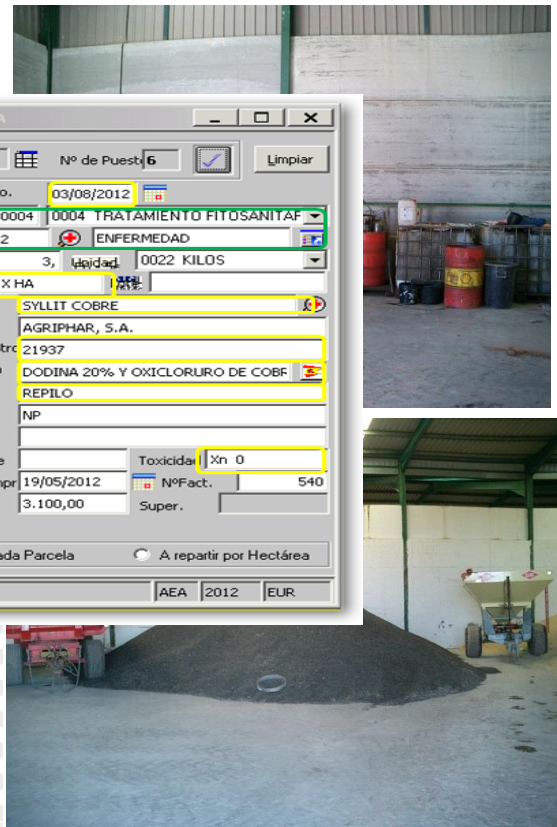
A

Nº de Puesto 6

Limpiar

o. 03/08/2012

0004 0004 TRATAMIENTO FITOSANITAF

2 ENFERMEDAD

3, Unidad 0022 KILOS

X HA

SYLLIT COBRE

AGRIPHAR, S.A.

tro 21937

DODINA 20% Y OXICLORURO DE COBF

REPILO

NP

e Toxicidad Xn 0

npr 19/05/2012 NºFact. 540

3.100,00 Super.

ada Parcela A repartir por Hectárea

AEA 2012 EUR